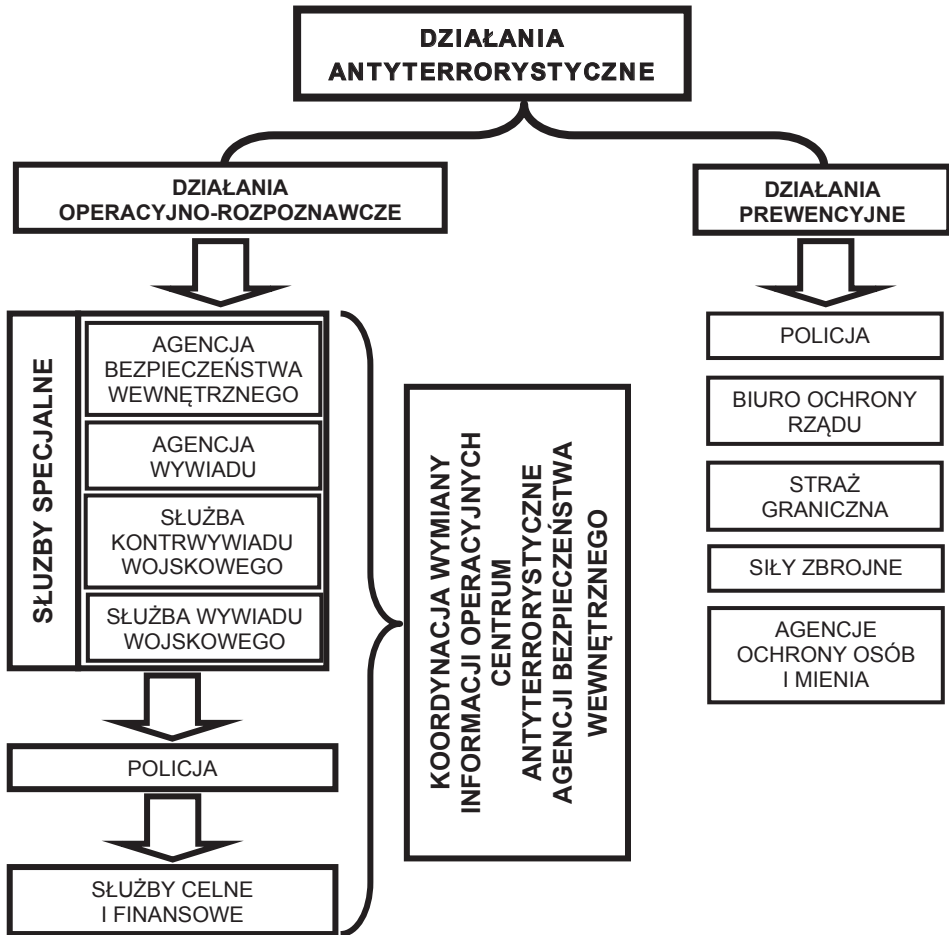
DZIAŁANIA ANTYTERRORYSTYCZNE

DZIAŁANIA OPERACYJNO-ROZPOZNAWCZE

DZIAŁANIA PREWENCYJNE

SŁUŻBY SPECJALNE

AGENCJA BEZPIECZEŃSTWA WEWNĘTRZNEGO

AGENCJA WYWIADU

SŁUŻBA KONTRWYWIADU WOJSKOWEGO

SŁUŻBA WYWIADU WOJSKOWEGO

POLICJA

SŁUŻBY CELNE I FINANSOWE

KOORDYNACJA WYMIANY INFORMACJI OPERACYJNYCH CENTRUM ANTYTERRORYSTYCZNE AGENCJI BEZPIECZEŃSTWA WEWNĘTRZNEGO

POLICJA

BIURO OCHRONY RZĄDU

STRAŻ GRANICZNA

SIŁY ZBROJNE

AGENCJE OCHRONY OSÓB I MIENIA